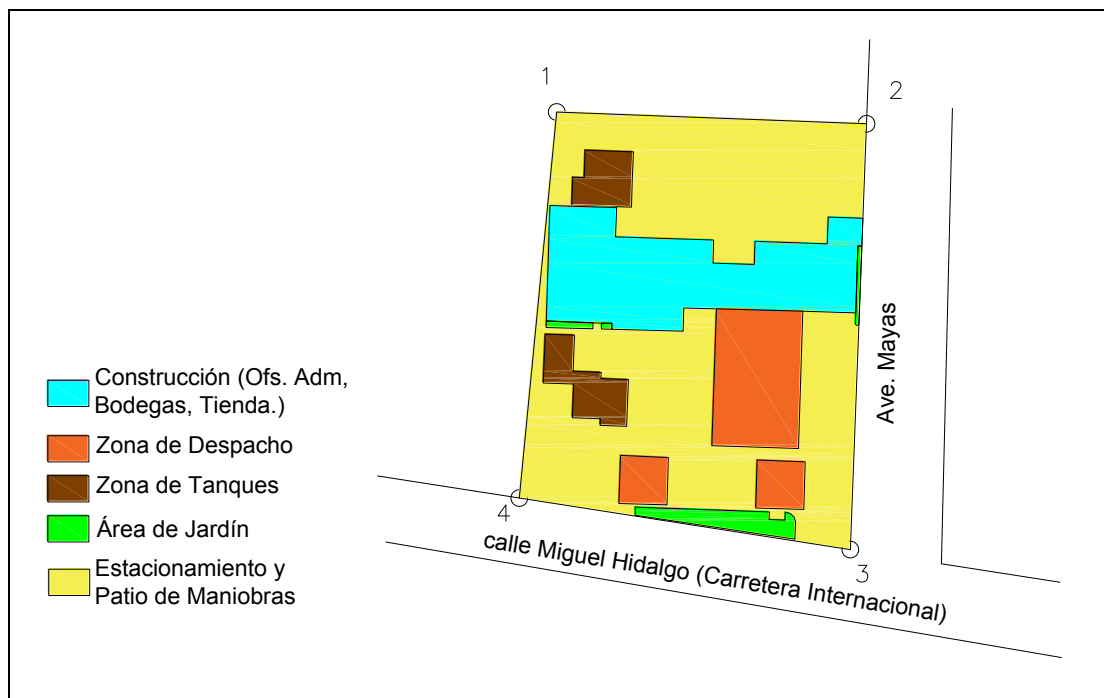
1

2

Ave. Mayas

Construcción (Ofs. Adm, Bodegas, Tienda.)

Zona de Despacho

Zona de Tanques

Área de Jardín

Estacionamiento y Patio de Maniobras

4

3

calle Miguel Hidalgo (Carretera Internacional)